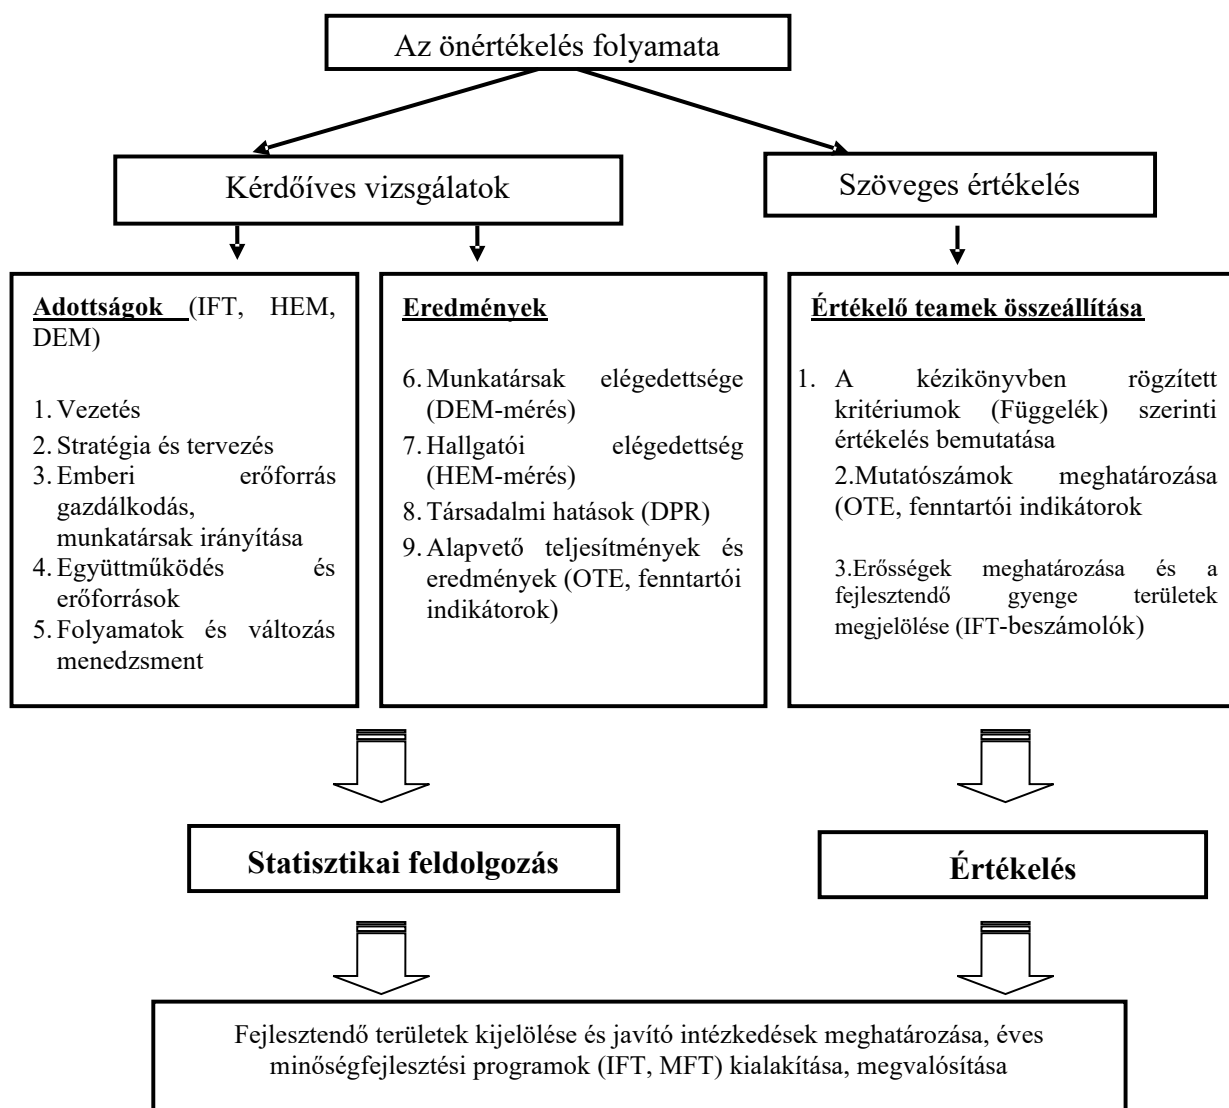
Az önértékelés folyamata

Kérdőíves vizsgálatok

Szöveges értékelés

Adottságok (IFT, HEM, DEM)

1. Vezetés
2. Stratégia és tervezés
3. Emberi erőforrás gazdálkodás, munkatársak irányítása
4. Együttműködés és erőforrások
5. Folyamatok és változás menedzsment

Eredmények

6. Munkatársak elégedettsége (DEM-mérés)
7. Hallgatói elégedettség (HEM-mérés)
8. Társadalmi hatások (DPR)
9. Alapvető teljesítmények és eredmények (OTE, fenntartói indikátorok)

Értékelő teamek összeállítása

1. A kézikönyvben rögzített kritériumok (Függelék) szerinti értékelés bemutatása
2.Mutatószámok meghatározása (OTE, fenntartói indikátorok

3.Erősségek meghatározása és a fejlesztendő gyenge területek megjelölése (IFT-beszámolók)

Statisztikai feldolgozás

Értékelés

Fejlesztendő területek kijelölése és javító intézkedések meghatározása, éves minőségfejlesztési programok (IFT, MFT) kialakítása, megvalósítása